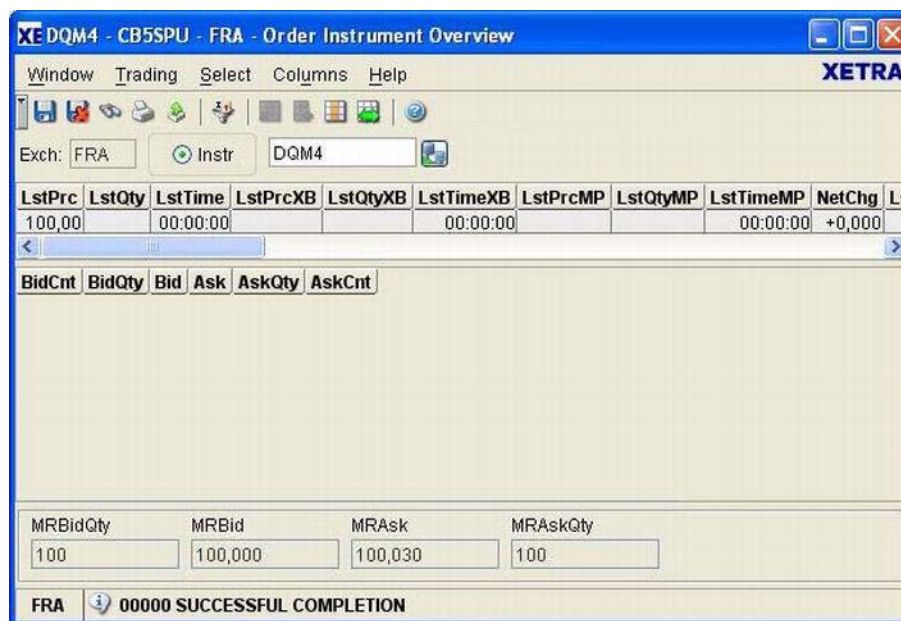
XE DQM4 - CB5SPU - FRA - Order Instrument Overview

Window Trading Select Columns Help XETRA

Exch: FRA Instr DQM4

| LstPrc | LstQty | LstTime | LstPrcXB | LstQtyXB | LstTimeXB | LstPrcMP | LstQtyMP | LstTimeMP | NetChg |
|---|---|---|---|---|---|---|---|---|---|
| 100,00 | | 00:00:00 | | | 00:00:00 | | | 00:00:00 | +0,000 |

| BidCnt | BidQty | Bid | Ask | AskQty | AskCnt |
|---|---|---|---|---|---|

MRBidQty 100
MRBid 100,000
MRAsk 100,030
MRAskQty 100

FRA 00000 SUCCESSFUL COMPLETION